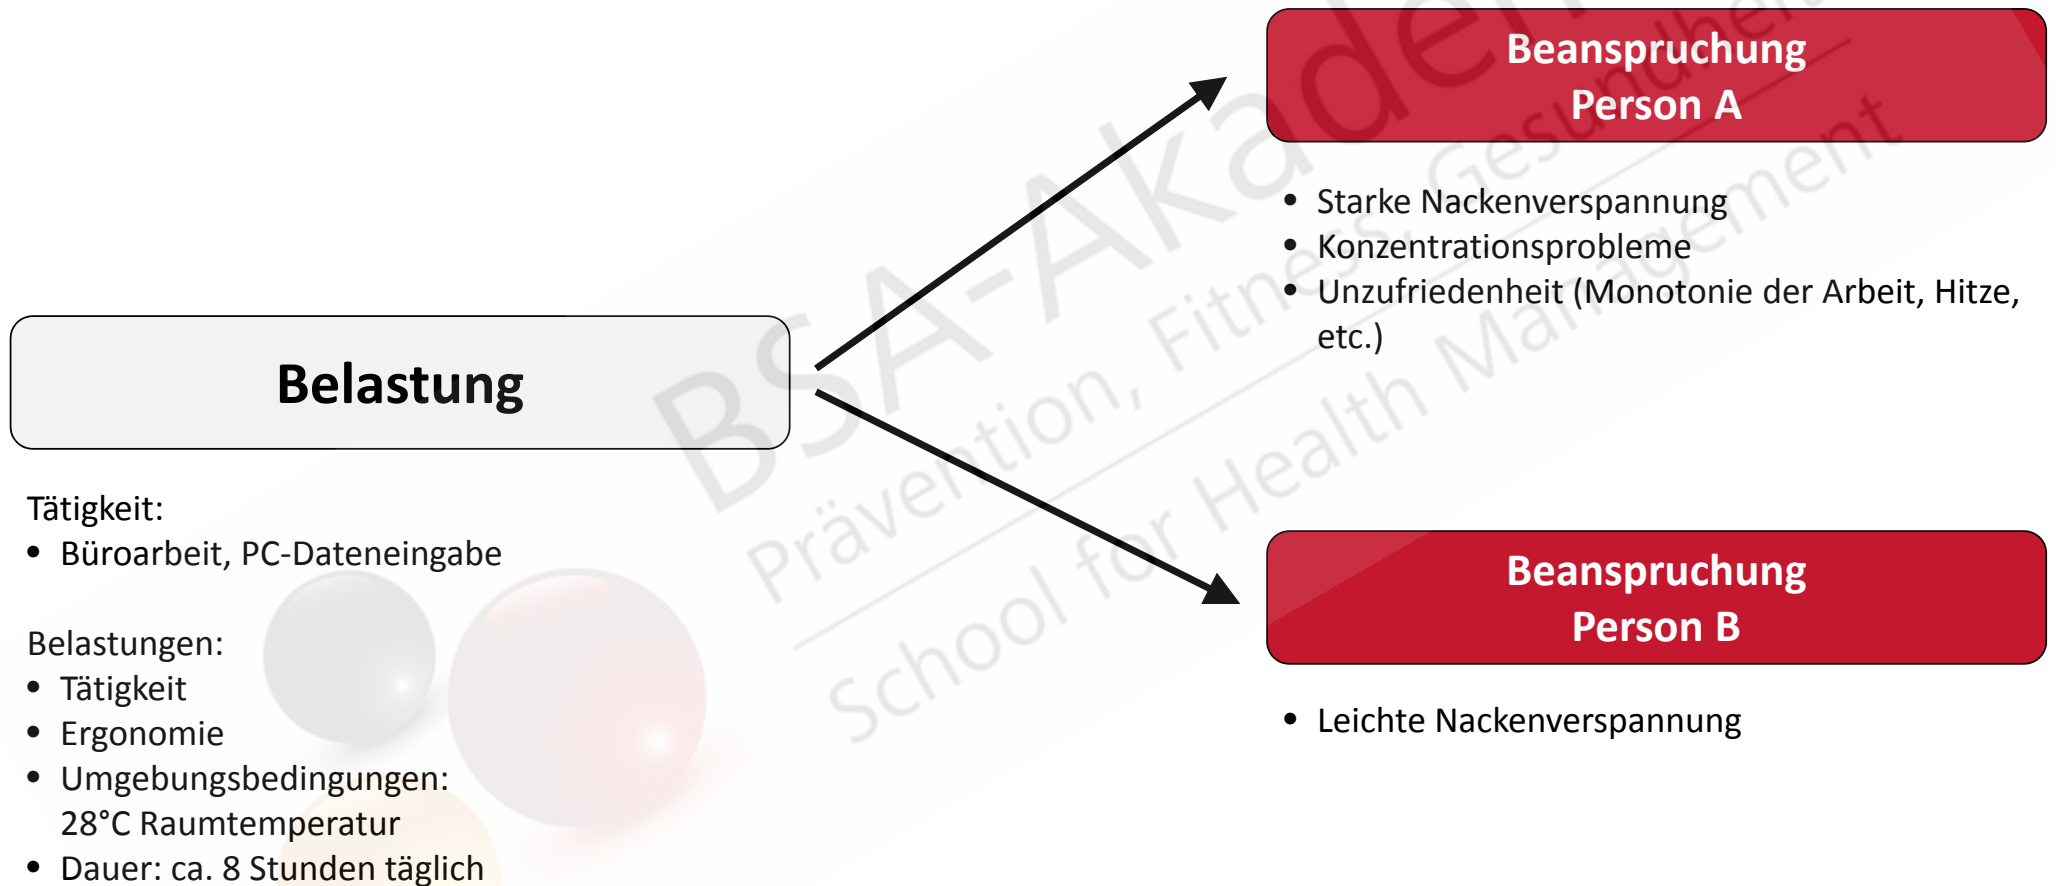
Belastung

Tätigkeit:
- Büroarbeit, PC-Dateneingabe

Belastungen:
- Tätigkeit
- Ergonomie
- Umgebungsbedingungen: 28°C Raumtemperatur
- Dauer: ca. 8 Stunden täglich

Beanspruchung Person A

- Starke Nackenverspannung
- Konzentrationsprobleme
- Unzufriedenheit (Monotonie der Arbeit, Hitze, etc.)

Beanspruchung Person B

- Leichte Nackenverspannung

BSA-Akademie
Prävention, Fitness, Gesundheit
School for Health Management